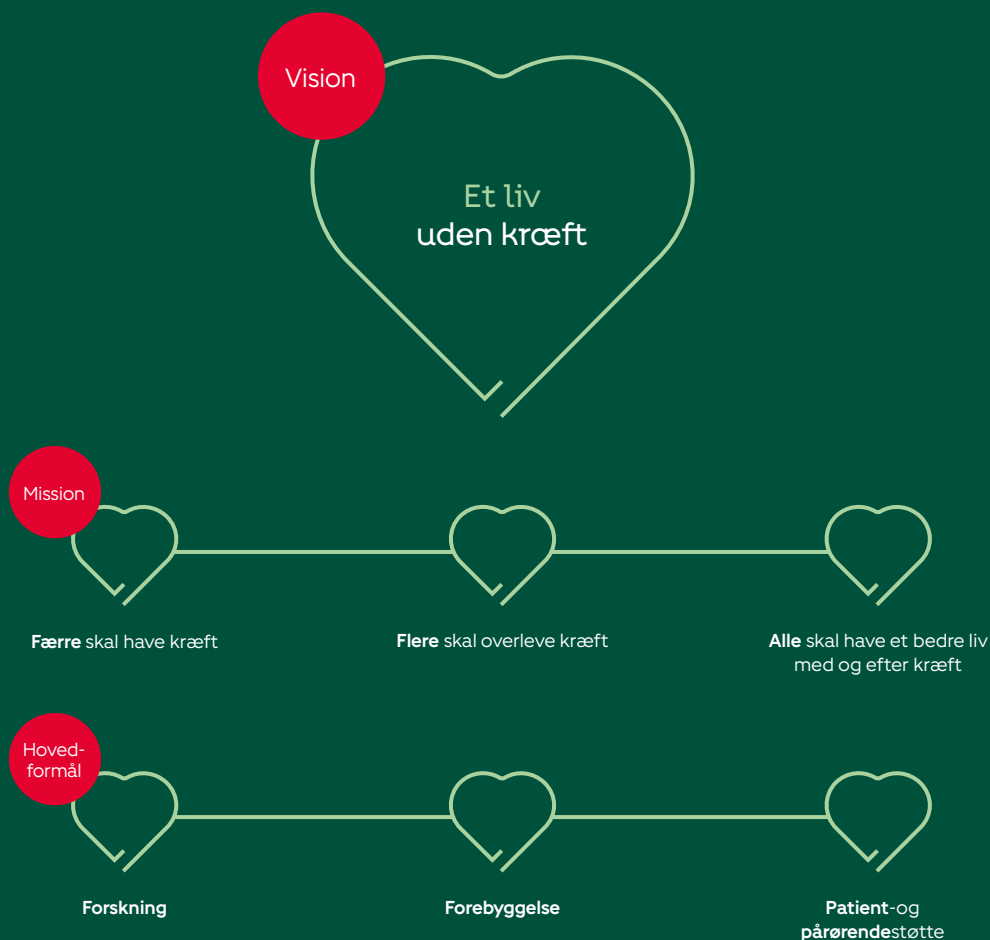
Vision

Et liv
uden kræft

Mission

Færre skal have kræft

Flere skal overleve kræft

Alle skal have et bedre liv med og efter kræft

Hoved-
formål

Forskning

Forebyggelse

Patient-og pårørendestøtte